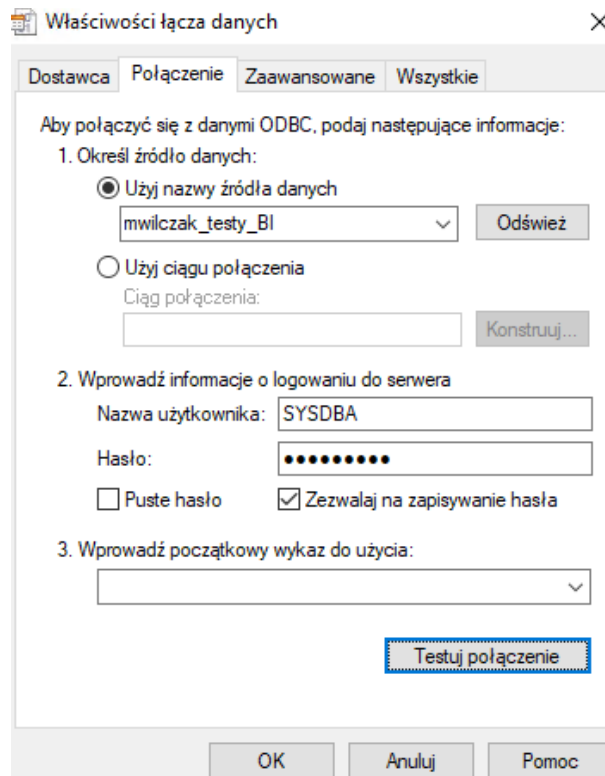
Właściwości łącza danych

×

Dostawca | Połączenie | Zaawansowane | Wszystkie

Aby połączyć się z danymi ODBC, podaj następujące informacje:

1. Określ źródło danych:

Użyj nazwy źródła danych

mwilczak_testy_BI

Odśwież

Użyj ciągu połączenia

Ciąg połączenia:

Konstruuj...

2. Wprowadź informacje o logowaniu do serwera

Nazwa użytkownika: SYSDBA

Hasło: •••••••••

Puste hasło

Zezwalaj na zapisywanie hasła

3. Wprowadź początkowy wykaz do użycia:

Testuj połączenie

OK

Anuluj

Pomoc